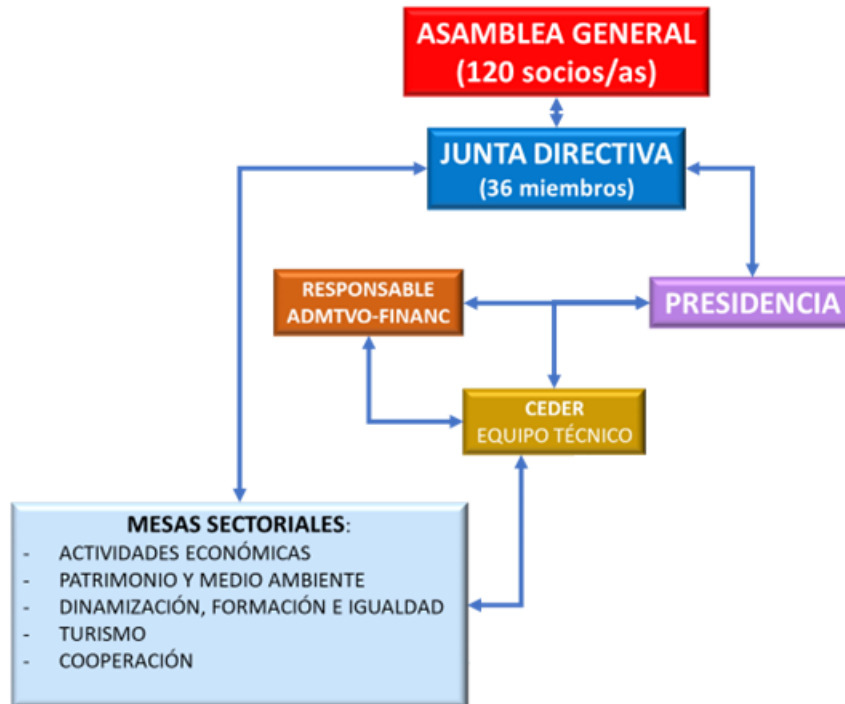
ASAMBLEA GENERAL
(120 socios/as)

JUNTA DIRECTIVA
(36 miembros)

RESPONSABLE
ADMTVO-FINANC

PRESIDENCIA

CEDER
EQUIPO TÉCNICO

MESAS SECTORIALES:
- ACTIVIDADES ECONÓMICAS
- PATRIMONIO Y MEDIO AMBIENTE
- DINAMIZACIÓN, FORMACIÓN E IGUALDAD
- TURISMO
- COOPERACIÓN